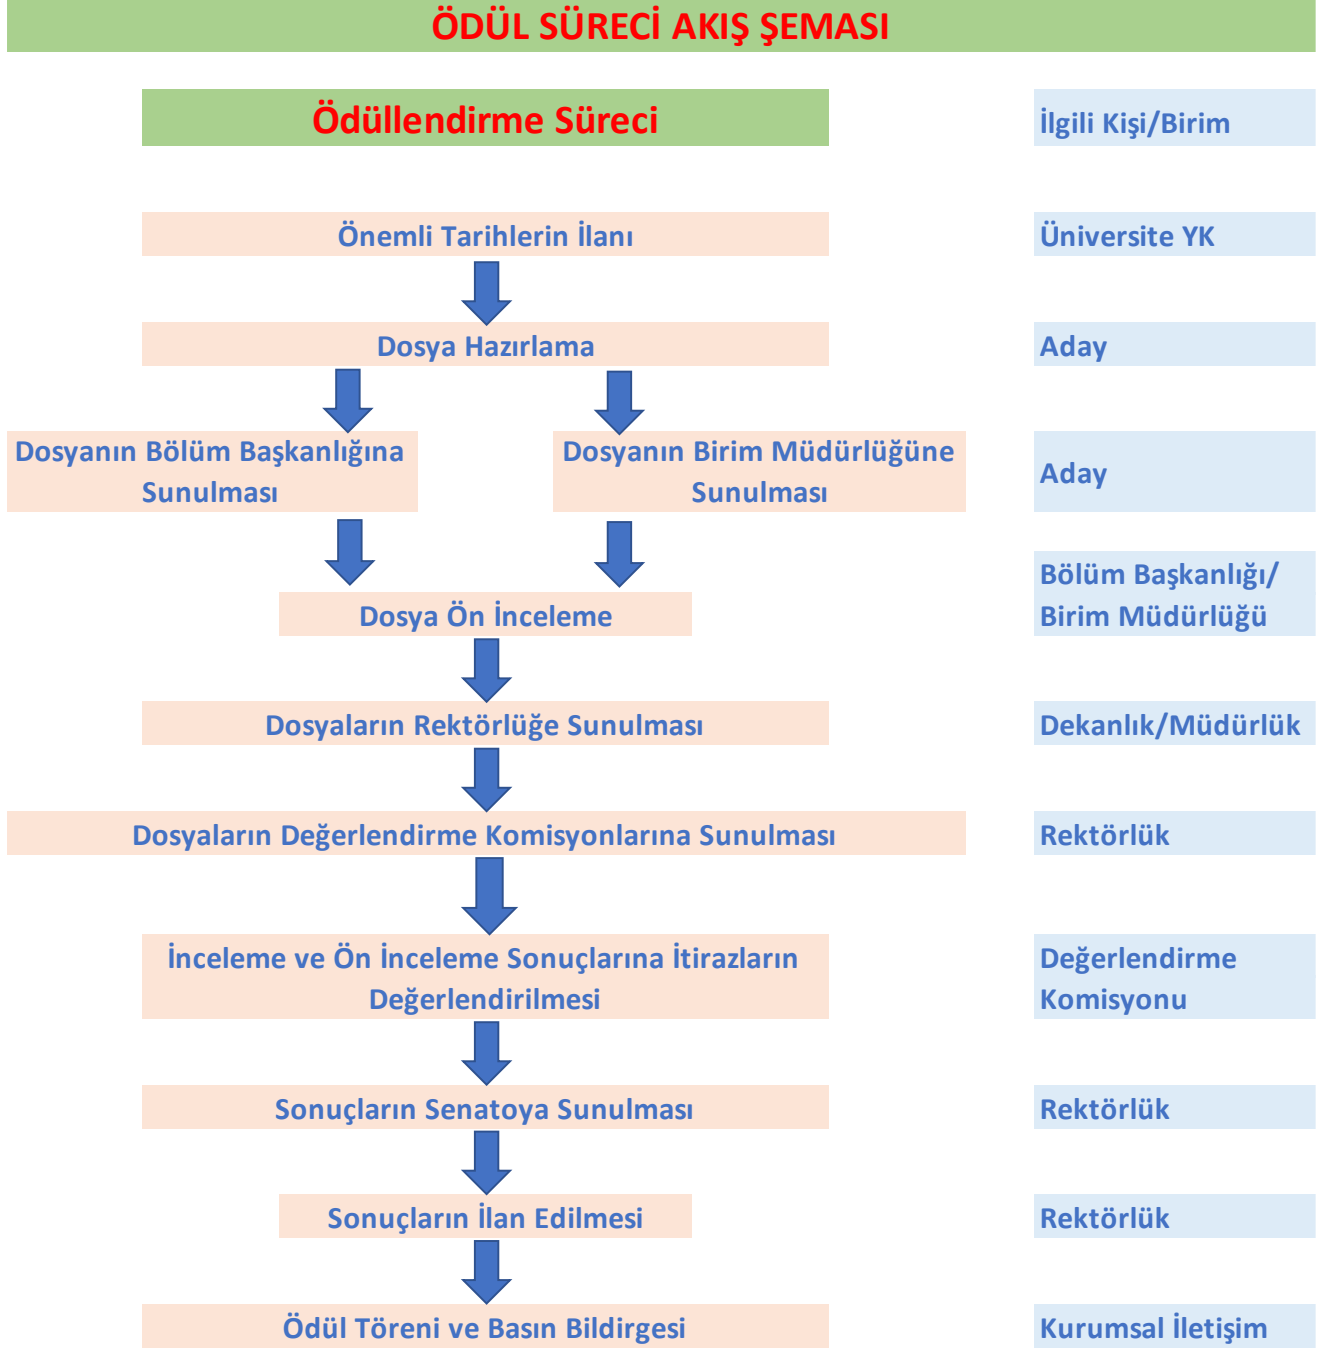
ÖDÜL SÜRECİ AKIŞ ŞEMASI

Ödüllendirme Süreci

İlgili Kişi/Birim

Önemli Tarihlerin İlanı

Üniversite YK

Dosya Hazırlama

Aday

Dosyanın Bölüm Başkanlığına Sunulması

Dosyanın Birim Müdürlüğüne Sunulması

Aday

Bölüm Başkanlığı/ Birim Müdürlüğü

Dosya Ön İnceleme

Dosyaların Rektörlüğe Sunulması

Dekanlık/Müdürlük

Dosyaların Değerlendirme Komisyonlarına Sunulması

Rektörlük

İnceleme ve Ön İnceleme Sonuçlarına İtirazların Değerlendirilmesi

Değerlendirme Komisyonu

Sonuçların Senatoya Sunulması

Rektörlük

Sonuçların İlan Edilmesi

Rektörlük

Ödül Töreni ve Basın Bildirgesi

Kurumsal İletişim